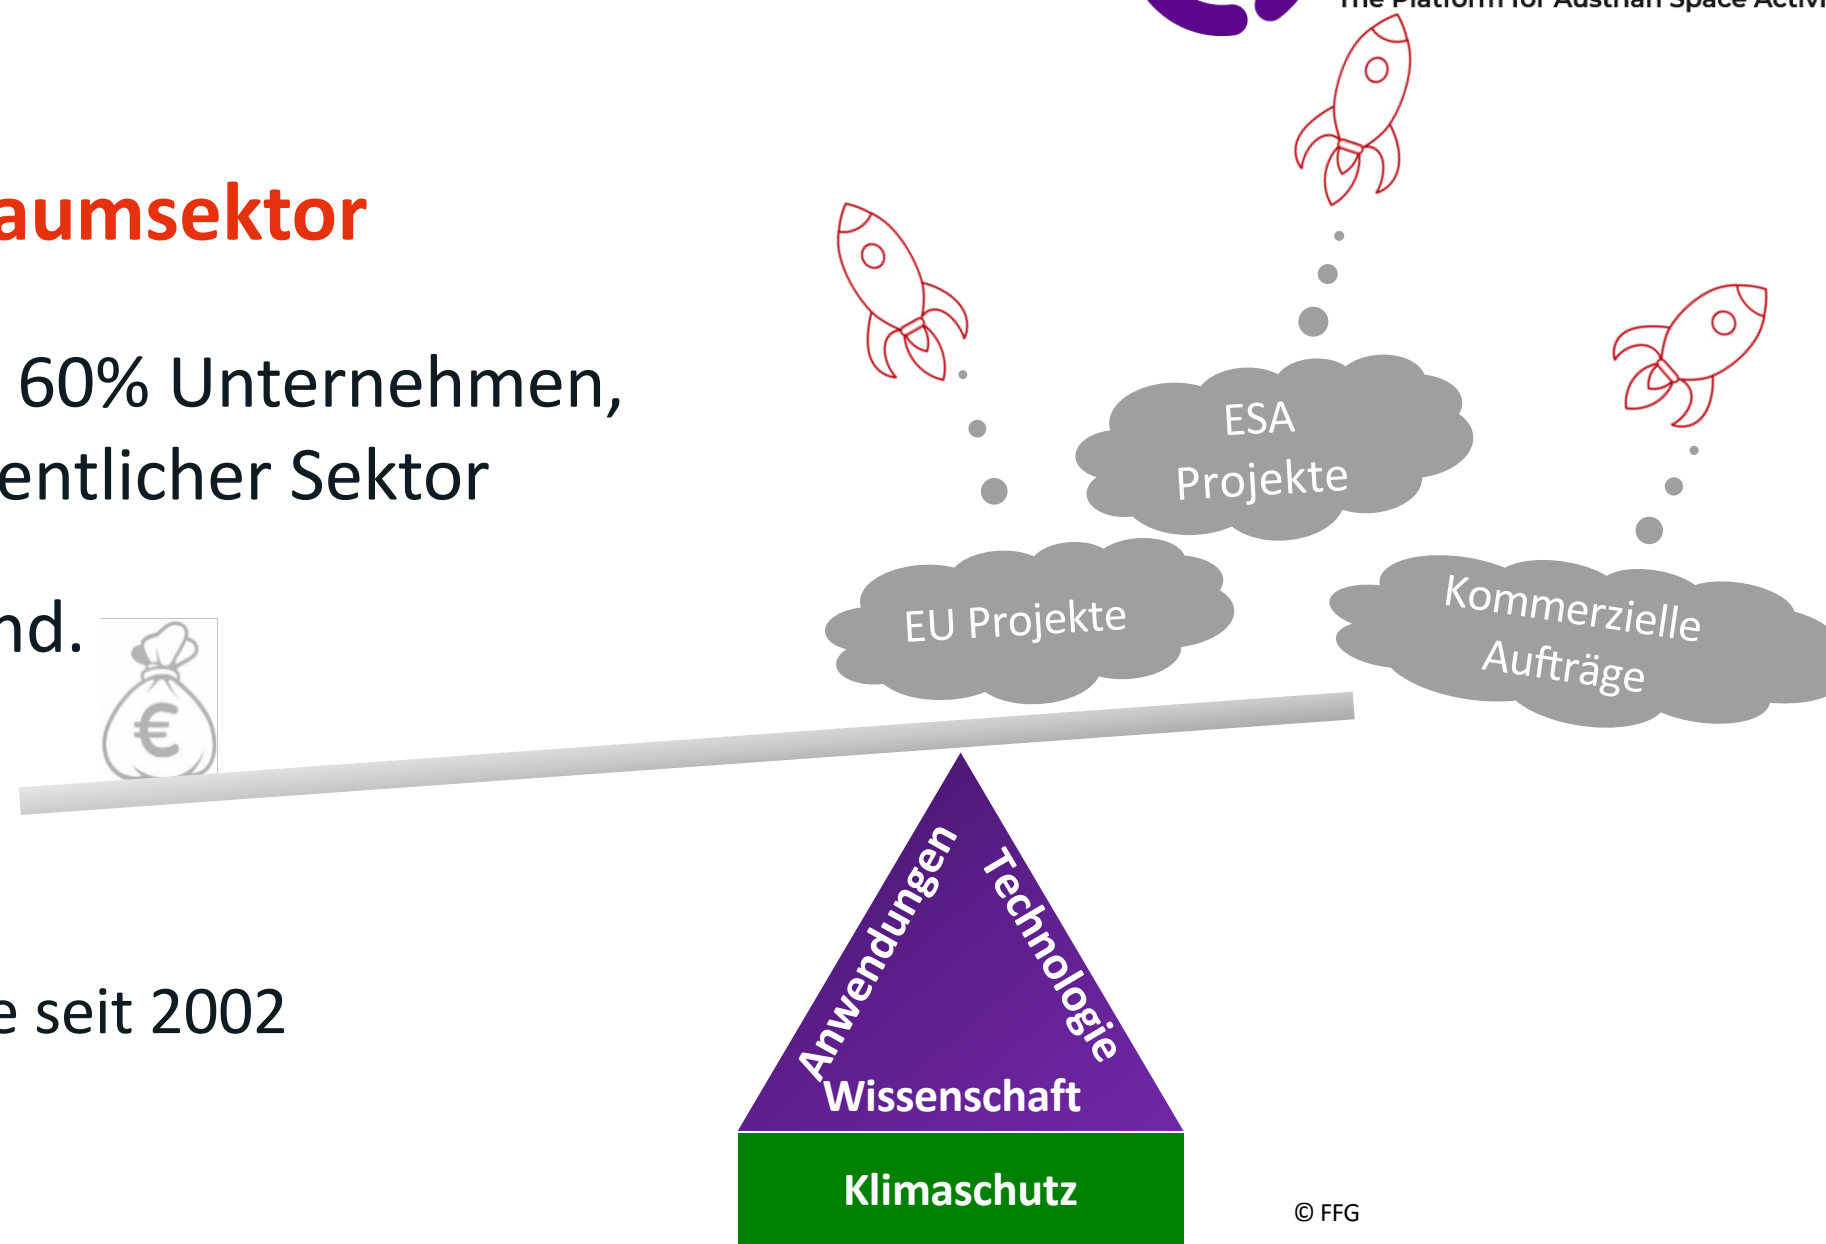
The Platform for Austrian Space Activi

aumsektor

60% Unternehmen, entlicher Sektor

nd.

€

e seit 2002

ESA Projekte

EU Projekte

Kommerzielle Aufträge

Anwendungen

Technologie

Wissenschaft

Klimaschutz

© FFG